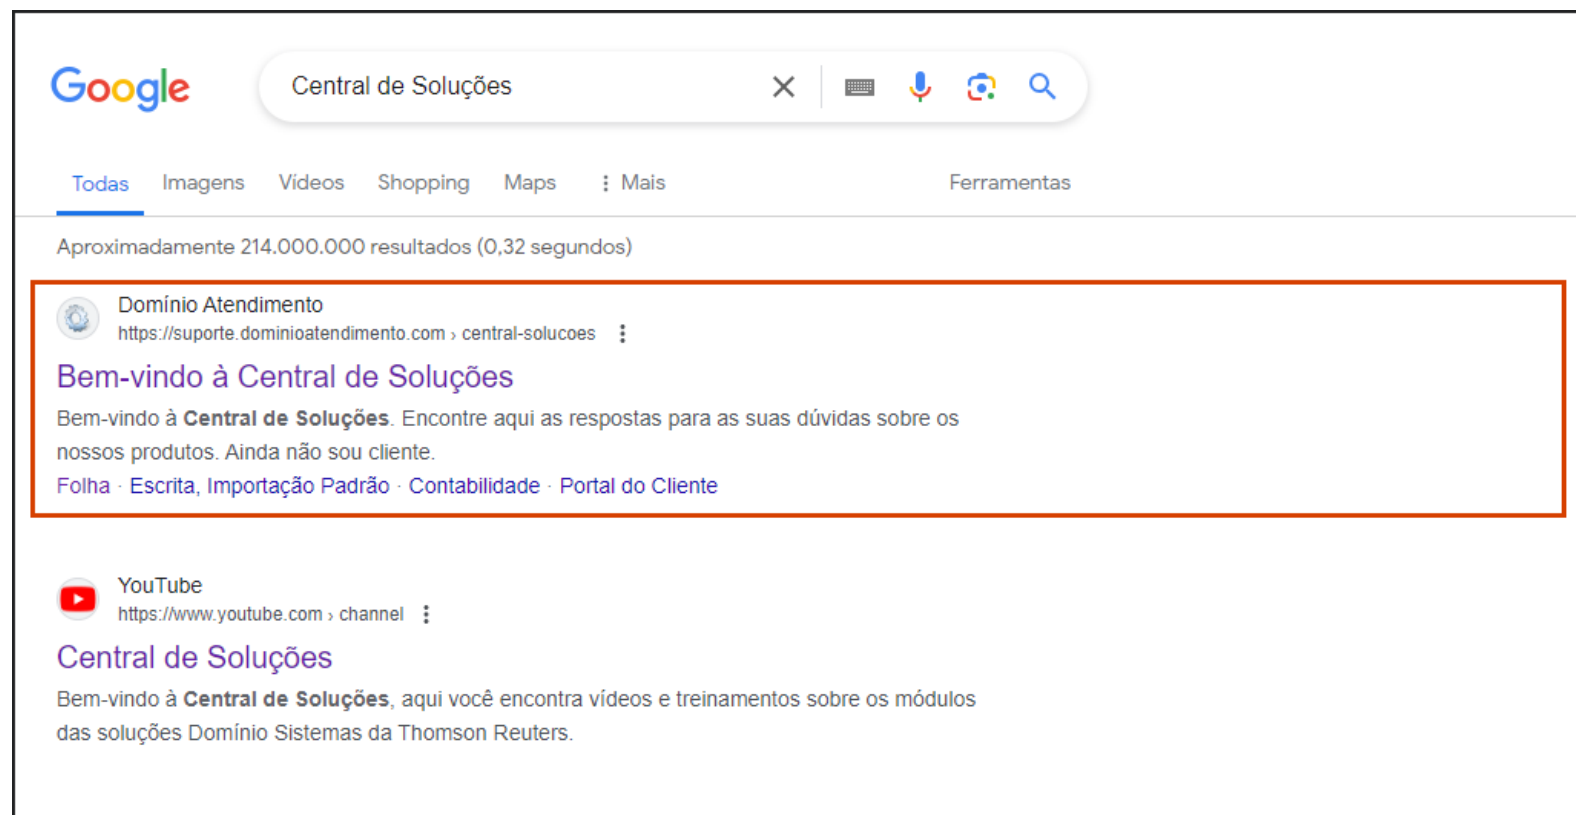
Google

Central de Soluções

Todas Imagens Vídeos Shopping Maps ⋮ Mais Ferramentas

Aproximadamente 214.000.000 resultados (0,32 segundos)

Domínio Atendimento
https://suporte.dominioatendimento.com › central-solucoes ⋮

Bem-vindo à Central de Soluções

Bem-vindo à **Central de Soluções**. Encontre aqui as respostas para as suas dúvidas sobre os nossos produtos. Ainda não sou cliente.

Folha · Escrita, Importação Padrão · Contabilidade · Portal do Cliente

YouTube
https://www.youtube.com › channel ⋮

Central de Soluções

Bem-vindo à **Central de Soluções**, aqui você encontra vídeos e treinamentos sobre os módulos das soluções Domínio Sistemas da Thomson Reuters.